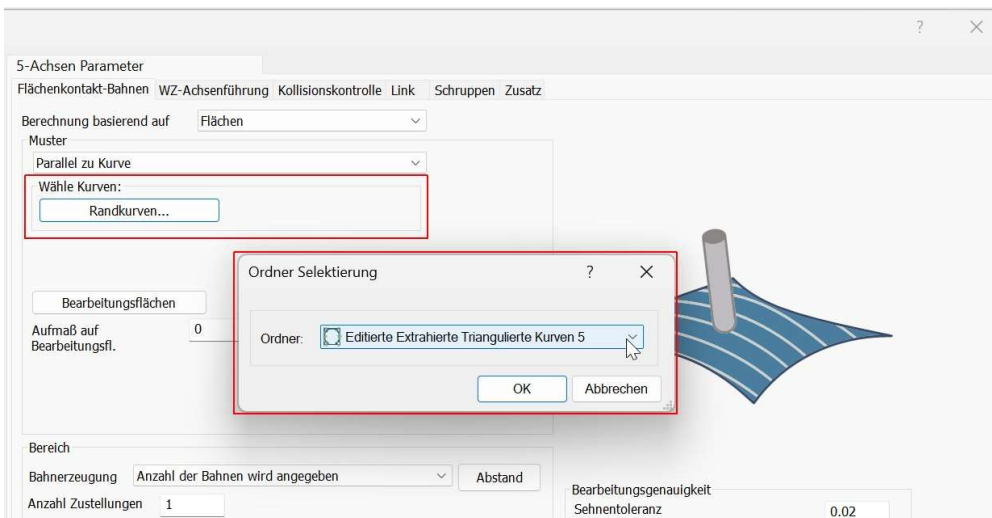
?
X

5-Achsen Parameter

Flächenkontakt-Bahnen WZ-Achsenführung Kollisionskontrolle Link Schruppen Zusatz

Berechnung basierend auf Flächen

Muster

Parallel zu Kurve

Wähle Kurven:

Randkurven...

Bearbeitungsflächen

Aufmaß auf Bearbeitungsfl. 0

Ordner Selektierung ? X

Ordner: Editierte Extrahierte Triangulierte Kurven 5

OK Abbrechen

Bereich

Bahnerzeugung Anzahl der Bahnen wird angegeben Abstand

Anzahl Zustellungen 1

Bearbeitungsgenauigkeit

Sehnentoleranz 0.02